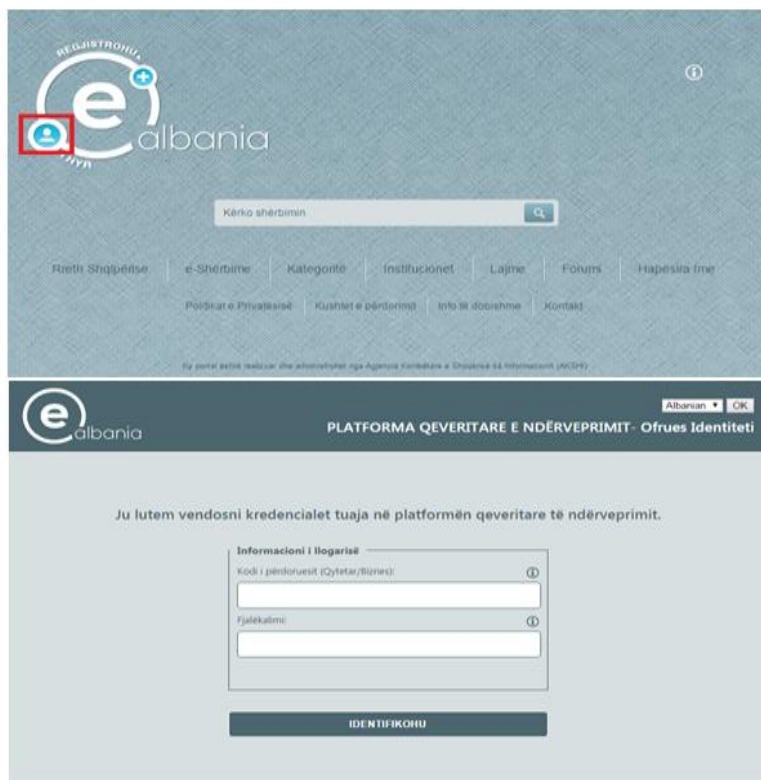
REGJISTROHU

e albania

HYR

Kërko shërbimin

Rreth Shqipërisë | e-Shërbime | Kategoritë | Institucionet | Lajme | Forumi | Hapësira ime

Politikat e Privatësisë | Kushtet e përdorimit | Info të dobishme | Kontakt

Ky portal është realizuar dhe administrohet nga Agjencia Kombëtare e Shoqërisë së Informacionit (AKSHI)

e albania

Albanian OK

PLATFORMA QEVERITARE E NDËRVEPRIMIT- Ofrues Identiteti

Ju lutem vendosni kredencialet tuaja në platformën qeveritare të ndërveprimit.

Informacioni i llogarisë

Kodi i përdoruesit (Qytetar/Biznes):

Fjalëkalimi:

IDENTIFIKOHU